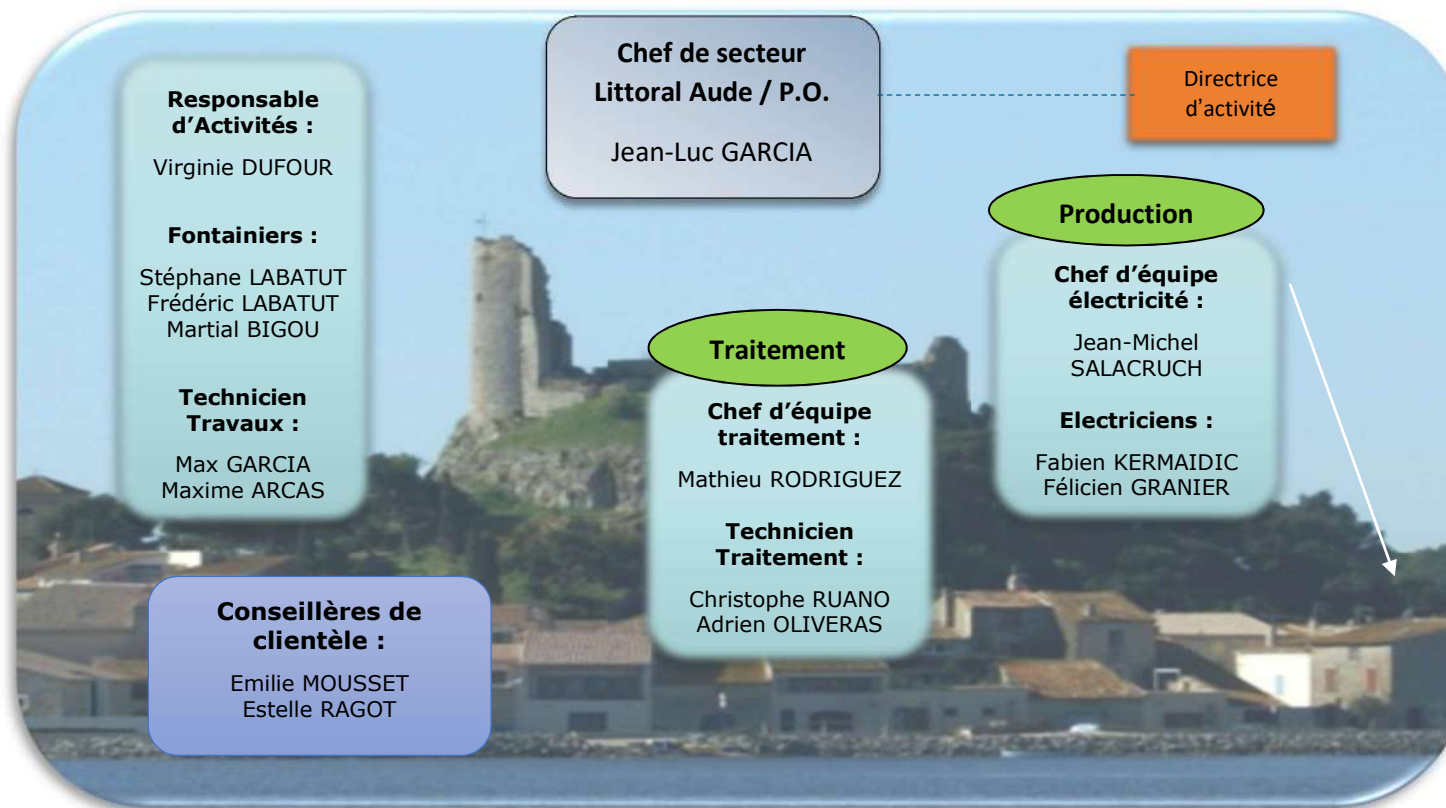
Chef de secteur
Littoral Aude / P.O.

Jean-Luc GARCIA

Directrice d'activité

Responsable d'Activités :

Virginie DUFOUR

Fontainiers :

Stéphane LABATUT
Frédéric LABATUT
Martial BIGOU

Technicien Travaux :

Max GARCIA
Maxime ARCAS

Traitement

Chef d'équipe traitement :

Mathieu RODRIGUEZ

Technicien Traitement :

Christophe RUANO
Adrien OLIVERAS

Production

Chef d'équipe électricité :

Jean-Michel SALACRUCH

Electriciens :

Fabien KERMAIDIC
Félicien GRANIER

Conseillères de clientèle :

Emilie MOUSSET
Estelle RAGOT